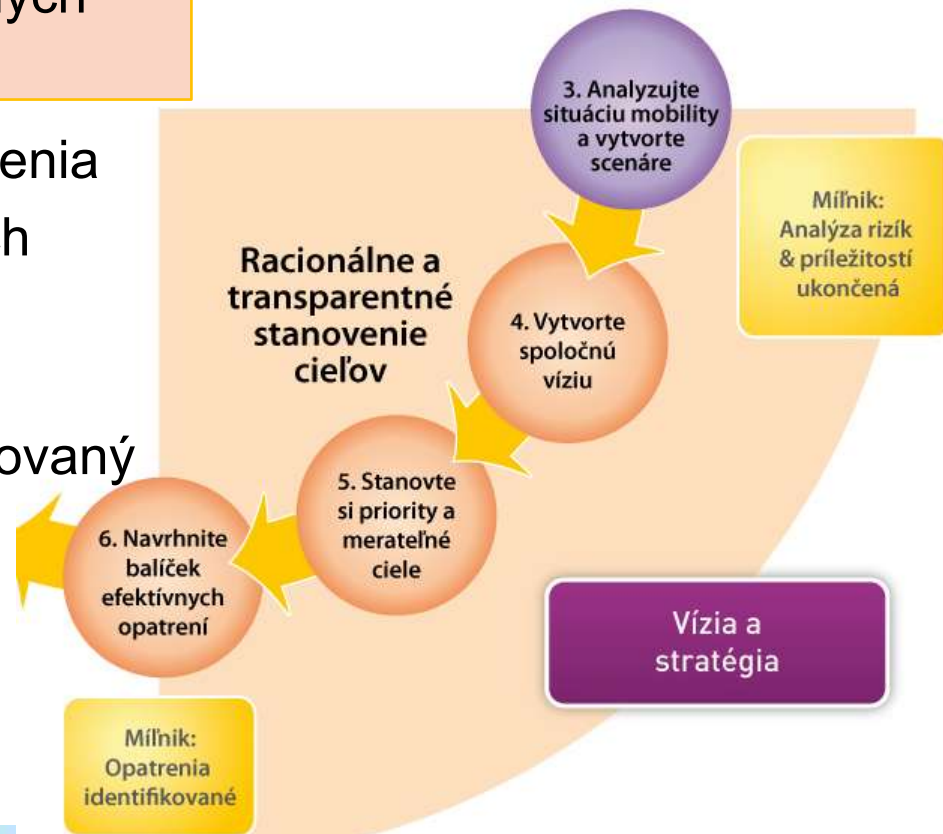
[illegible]ych

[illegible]enia
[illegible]h

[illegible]ovaný

3. Analyzujte situáciu mobility a vytvorte scenáre

Míľnik: Analýza rizík & príležitostí ukončená

Racionálne a transparentné stanovenie cieľov

4. Vytvorte spoločnú víziu

5. Stanovte si priority a merateľné ciele

6. Navrhnite balíček efektívnych opatrení

Vízia a stratégia

Míľnik: Opatrenia identifikované